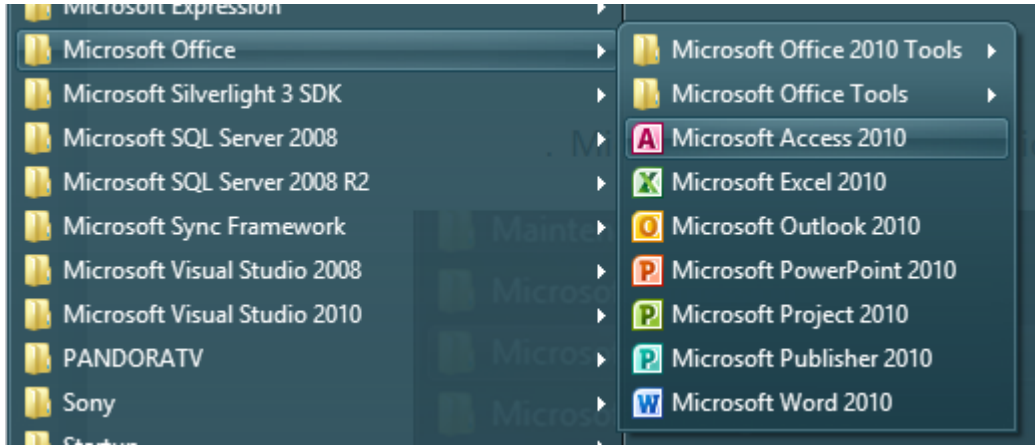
Microsoft Expression
Microsoft Office
Microsoft Silverlight 3 SDK
Microsoft SQL Server 2008
Microsoft SQL Server 2008 R2
Microsoft Sync Framework
Microsoft Visual Studio 2008
Microsoft Visual Studio 2010
PANDORATV
Sony
Startup

Microsoft Office 2010 Tools
Microsoft Office Tools
Microsoft Access 2010
Microsoft Excel 2010
Microsoft Outlook 2010
Microsoft PowerPoint 2010
Microsoft Project 2010
Microsoft Publisher 2010
Microsoft Word 2010